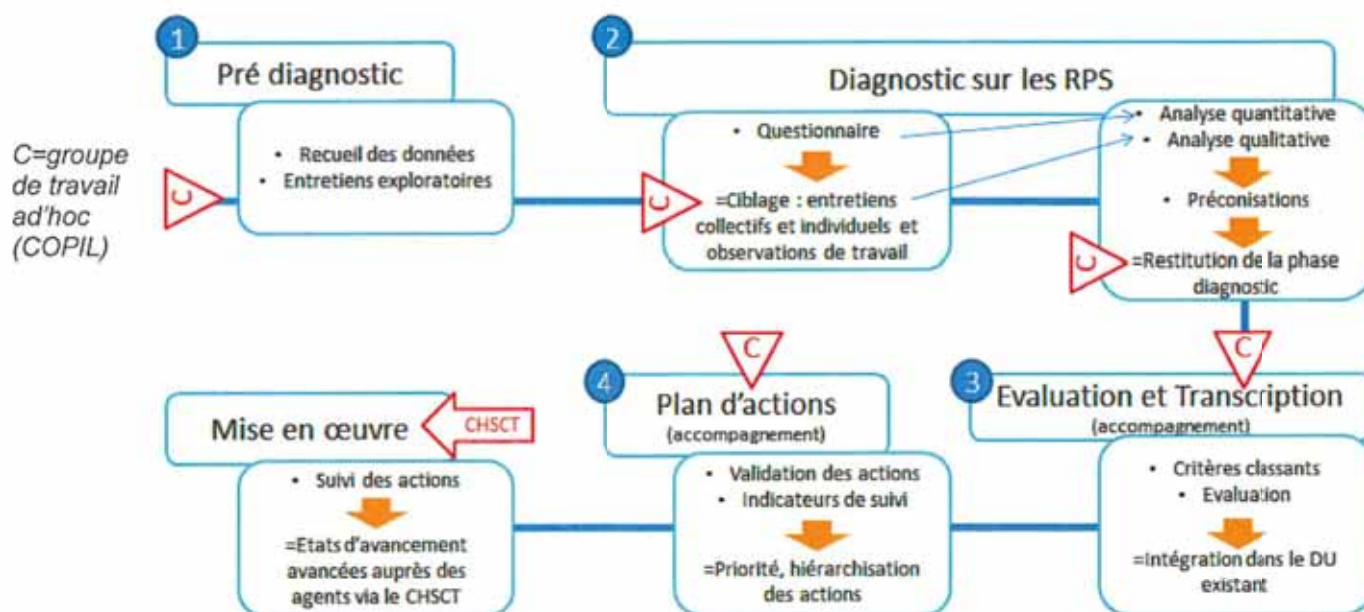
C=groupe de travail ad'hoc (COPIL)

1
Pré diagnostic

C

• Recueil des données
• Entretiens exploratoires

2
Diagnostic sur les RPS

C

• Questionnaire

=Ciblage : entretiens collectifs et individuels et observations de travail

• Analyse quantitative
• Analyse qualitative

• Préconisations

C

=Restitution de la phase diagnostic

C

3
Evaluation et Transcription
(accompagnement)

• Critères classants
• Evaluation

=Intégration dans le DU existant

C

4
Plan d'actions
(accompagnement)

• Validation des actions
• Indicateurs de suivi

=Priorité, hiérarchisation des actions

Mise en œuvre

CHSCT

• Suivi des actions

=Etats d'avancement avancées auprès des agents via le CHSCT